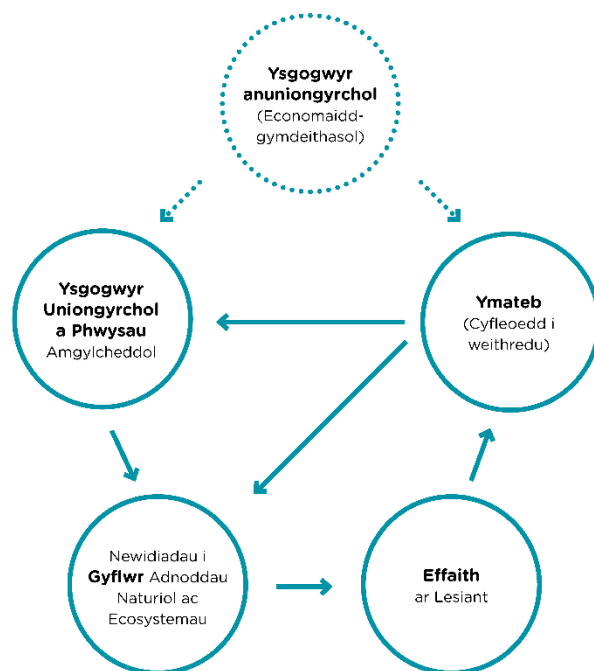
Ysgogwyr anuniongyrchol (Economaidd-gymdeithasol)

Ysgogwyr Uniongyrchol a Phwysau Amgylcheddol

Ymateb (Cyfleoedd i weithredu)

Newidiadau i Gyflwr Adnoddau Naturiol ac Ecosystemau

Effaith ar Lesiant